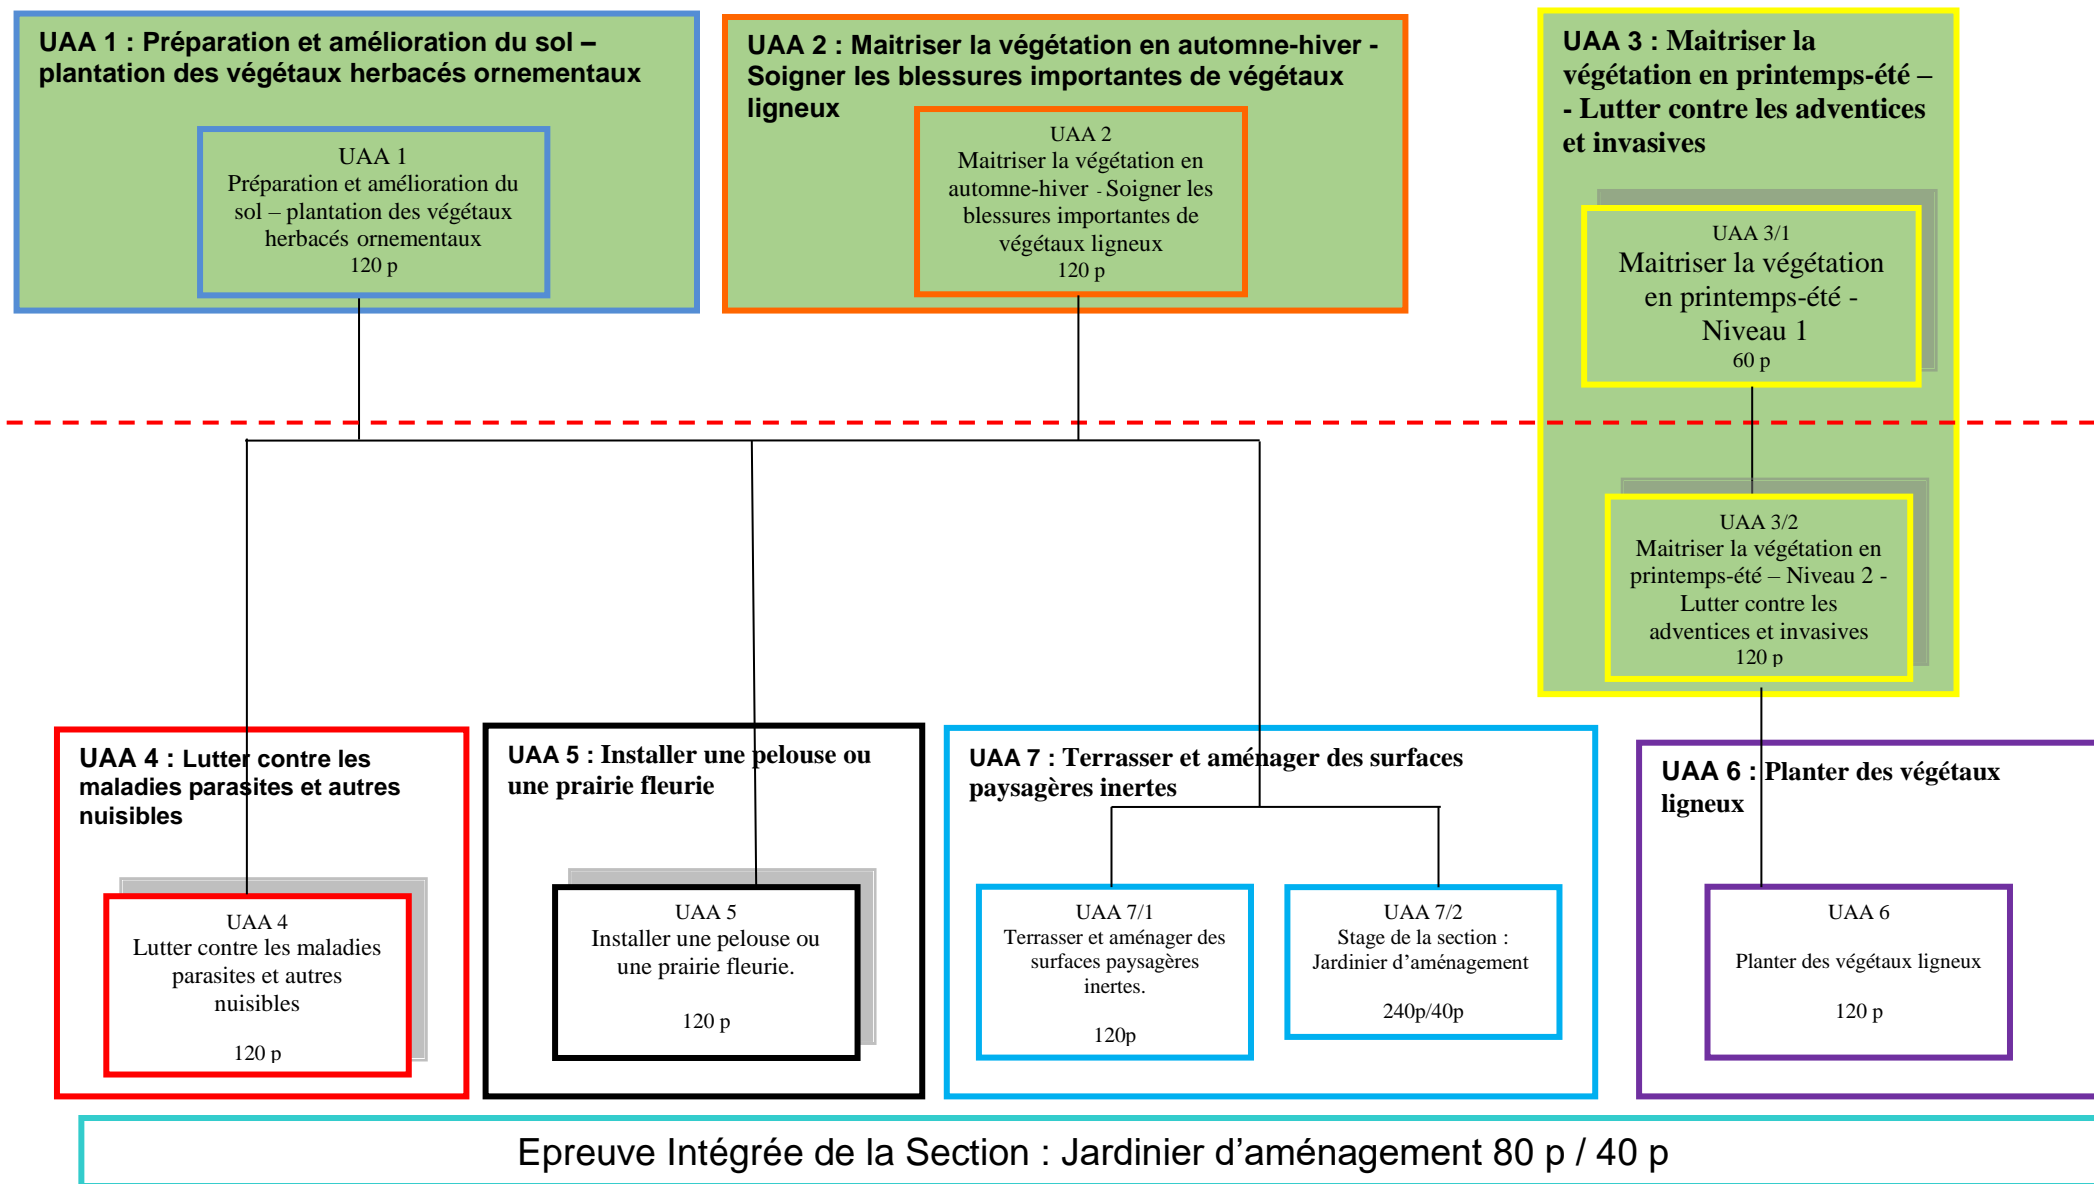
UAA 1 : Préparation et amélioration du sol – plantation des végétaux herbacés ornementaux

UAA 1
Préparation et amélioration du sol – plantation des végétaux herbacés ornementaux
120 p

UAA 2 : Maitriser la végétation en automne-hiver - Soigner les blessures importantes de végétaux ligneux

UAA 2
Maitriser la végétation en automne-hiver - Soigner les blessures importantes de végétaux ligneux
120 p

UAA 3 : Maitriser la végétation en printemps-été – - Lutter contre les adventices et invasives

UAA 3/1
Maitriser la végétation en printemps-été - Niveau 1
60 p

UAA 3/2
Maitriser la végétation en printemps-été – Niveau 2 - Lutter contre les adventices et invasives
120 p

UAA 4 : Lutter contre les maladies parasites et autres nuisibles

UAA 4
Lutter contre les maladies parasites et autres nuisibles
120 p

UAA 5 : Installer une pelouse ou une prairie fleurie

UAA 5
Installer une pelouse ou une prairie fleurie.
120 p

UAA 7 : Terrasser et aménager des surfaces paysagères inertes

UAA 7/1
Terrasser et aménager des surfaces paysagères inertes.
120p

UAA 7/2
Stage de la section : Jardinier d'aménagement
240p/40p

UAA 6 : Planter des végétaux ligneux

UAA 6
Planter des végétaux ligneux
120 p

Epreuve Intégrée de la Section : Jardinier d'aménagement 80 p / 40 p